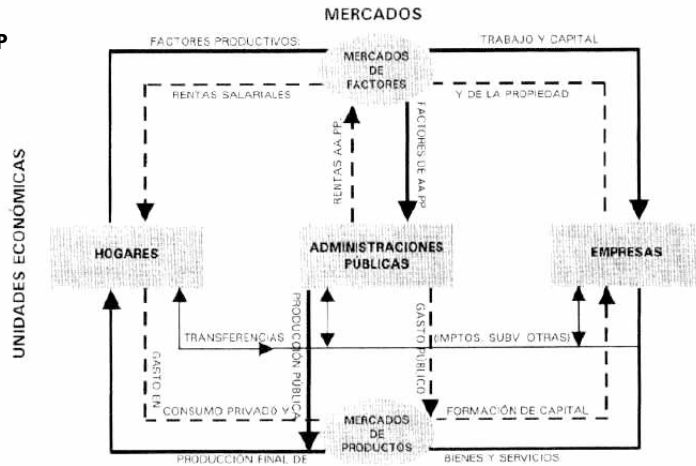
P

MERCADOS

FACTORES PRODUCTIVOS: TRABAJO Y CAPITAL

MERCADOS DE FACTORES

RENTAS SALARIALES Y DE LA PROPIEDAD

RENTAS AA.PP.

FACTORES DE AA.PP.

UNIDADES ECONÓMICAS

HOGARES

ADMINISTRACIONES PÚBLICAS

EMPRESAS

PRODUCCIÓN PÚBLICA

GASTO PÚBLICO

TRANSFERENCIAS

(IMPTOS. SUBV. OTRAS)

GASTO EN

CONSUMO PRIVADO Y

FORMACIÓN DE CAPITAL

MERCADOS DE PRODUCTOS

PRODUCCIÓN FINAL DE BIENES Y SERVICIOS